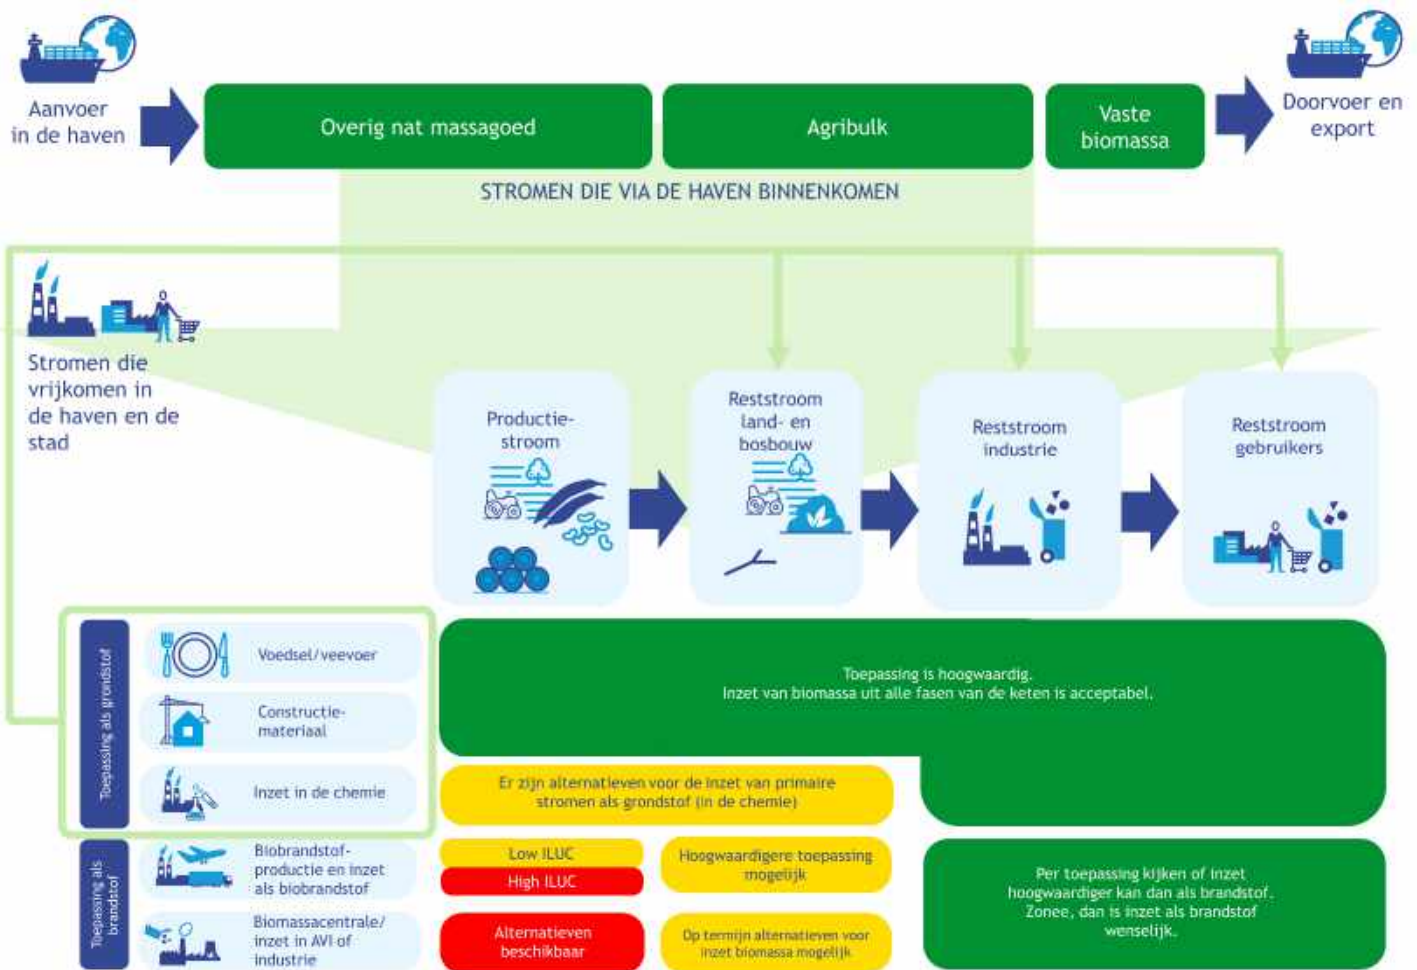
Aanvoer in de haven

Overig nat massagoed

Agribulk

Vaste biomassa

Doorvoer en export

STROMEN DIE VIA DE HAVEN BINNENKOMEN

Stromen die vrijkomen in de haven en de stad

Productie-stroom

Reststroom land- en bosbouw

Reststroom industrie

Reststroom gebruikers

Toepassing als grondstof

Voedsel/veevoer

Constructie-materiaal

Inzet in de chemie

Toepassing als brandstof

Biobrandstof-productie en inzet als biobrandstof

Biomassacentrale/ inzet in AVI of industrie

Toepassing is hoogwaardig.
Inzet van biomassa uit alle fasen van de keten is acceptabel.

Er zijn alternatieven voor de inzet van primaire stromen als grondstof (in de chemie)

Low ILUC

High ILUC

Hoogwaardigere toepassing mogelijk

Alternatieven beschikbaar

Op termijn alternatieven voor inzet biomassa mogelijk

Per toepassing kijken of inzet hoogwaardiger kan dan als brandstof. Zonee, dan is inzet als brandstof wenselijk.